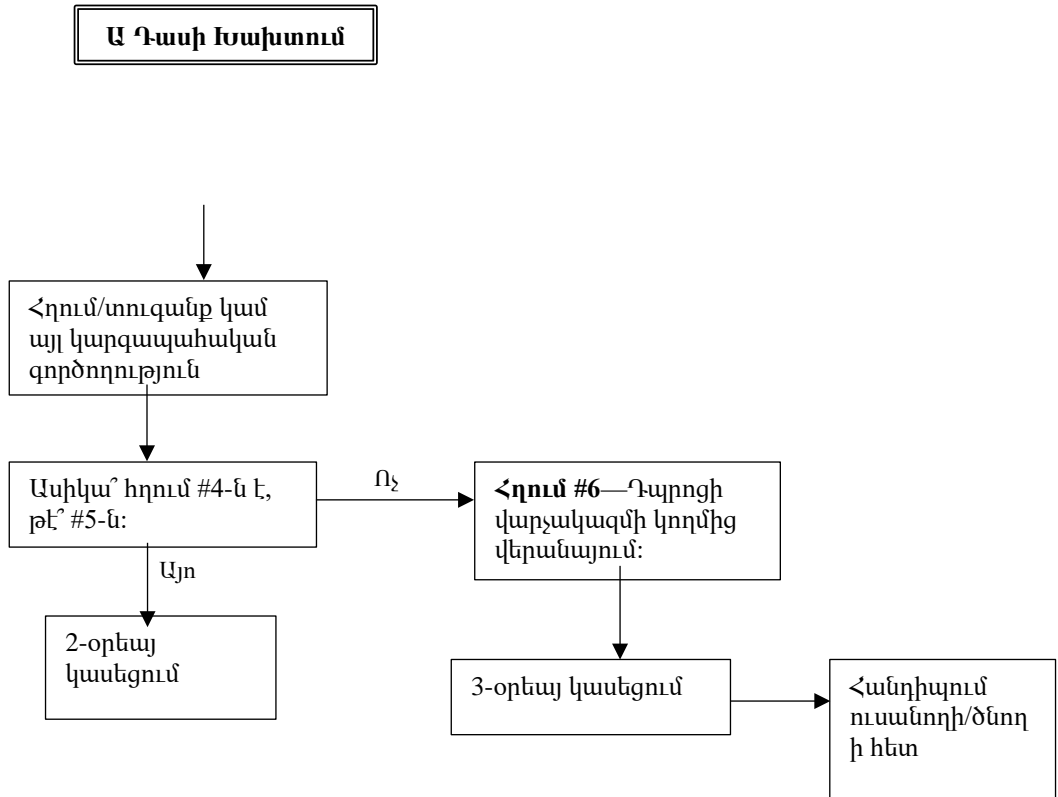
**Ա Դասի Խախտում**

Հղում/տուգանք կամ այլ կարգապահական գործողություն

Ասիկա՞ հղում #4-ն է, թե՞ #5-ն:

Ոչ

**Հղում #6**—Դպրոցի վարչակազմի կողմից վերանայում:

Այո

2-օրեայ կասեցում

3-օրեայ կասեցում

Հանդիպում ուսանողի/ծնող ի հետ